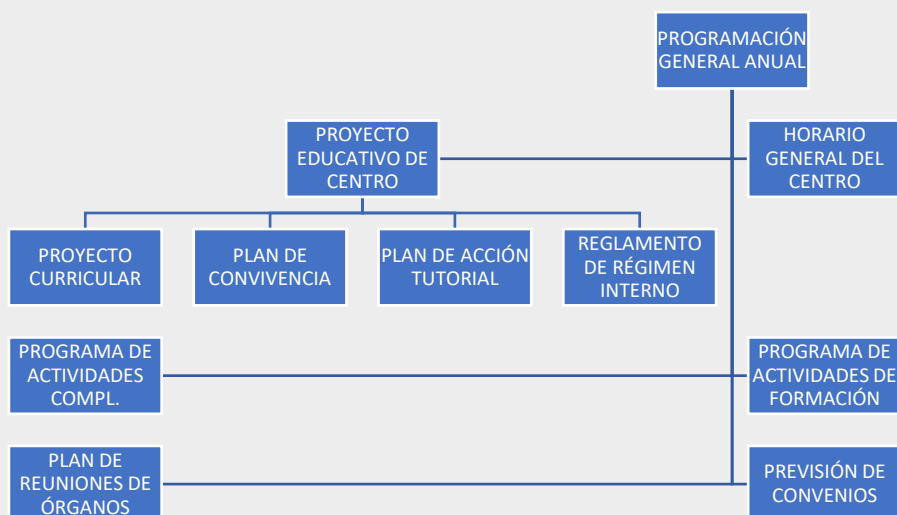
PROGRAMACIÓN GENERAL ANUAL

PROYECTO EDUCATIVO DE CENTRO

HORARIO GENERAL DEL CENTRO

PROYECTO CURRICULAR

PLAN DE CONVIVENCIA

PLAN DE ACCIÓN TUTORIAL

REGLAMENTO DE RÉGIMEN INTERNO

PROGRAMA DE ACTIVIDADES COMPL.

PROGRAMA DE ACTIVIDADES DE FORMACIÓN

PLAN DE REUNIONES DE ÓRGANOS

PREVISIÓN DE CONVENIOS